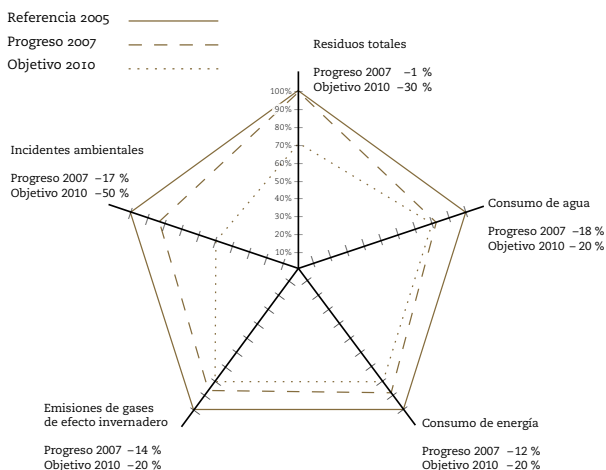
Referencia 2005
Progreso 2007
Objetivo 2010

Residuos totales

Progreso 2007 –1 %
Objetivo 2010 –30 %

100%
90%
80%
70%
60%
50%
40%
30%
20%
10%

Incidentes ambientales

Progreso 2007 –17 %
Objetivo 2010 –50 %

Consumo de agua

Progreso 2007 –18 %
Objetivo 2010 – 20 %

Emisiones de gases de efecto invernadero

Progreso 2007 –14 %
Objetivo 2010 –20 %

Consumo de energía

Progreso 2007 –12 %
Objetivo 2010 –20 %